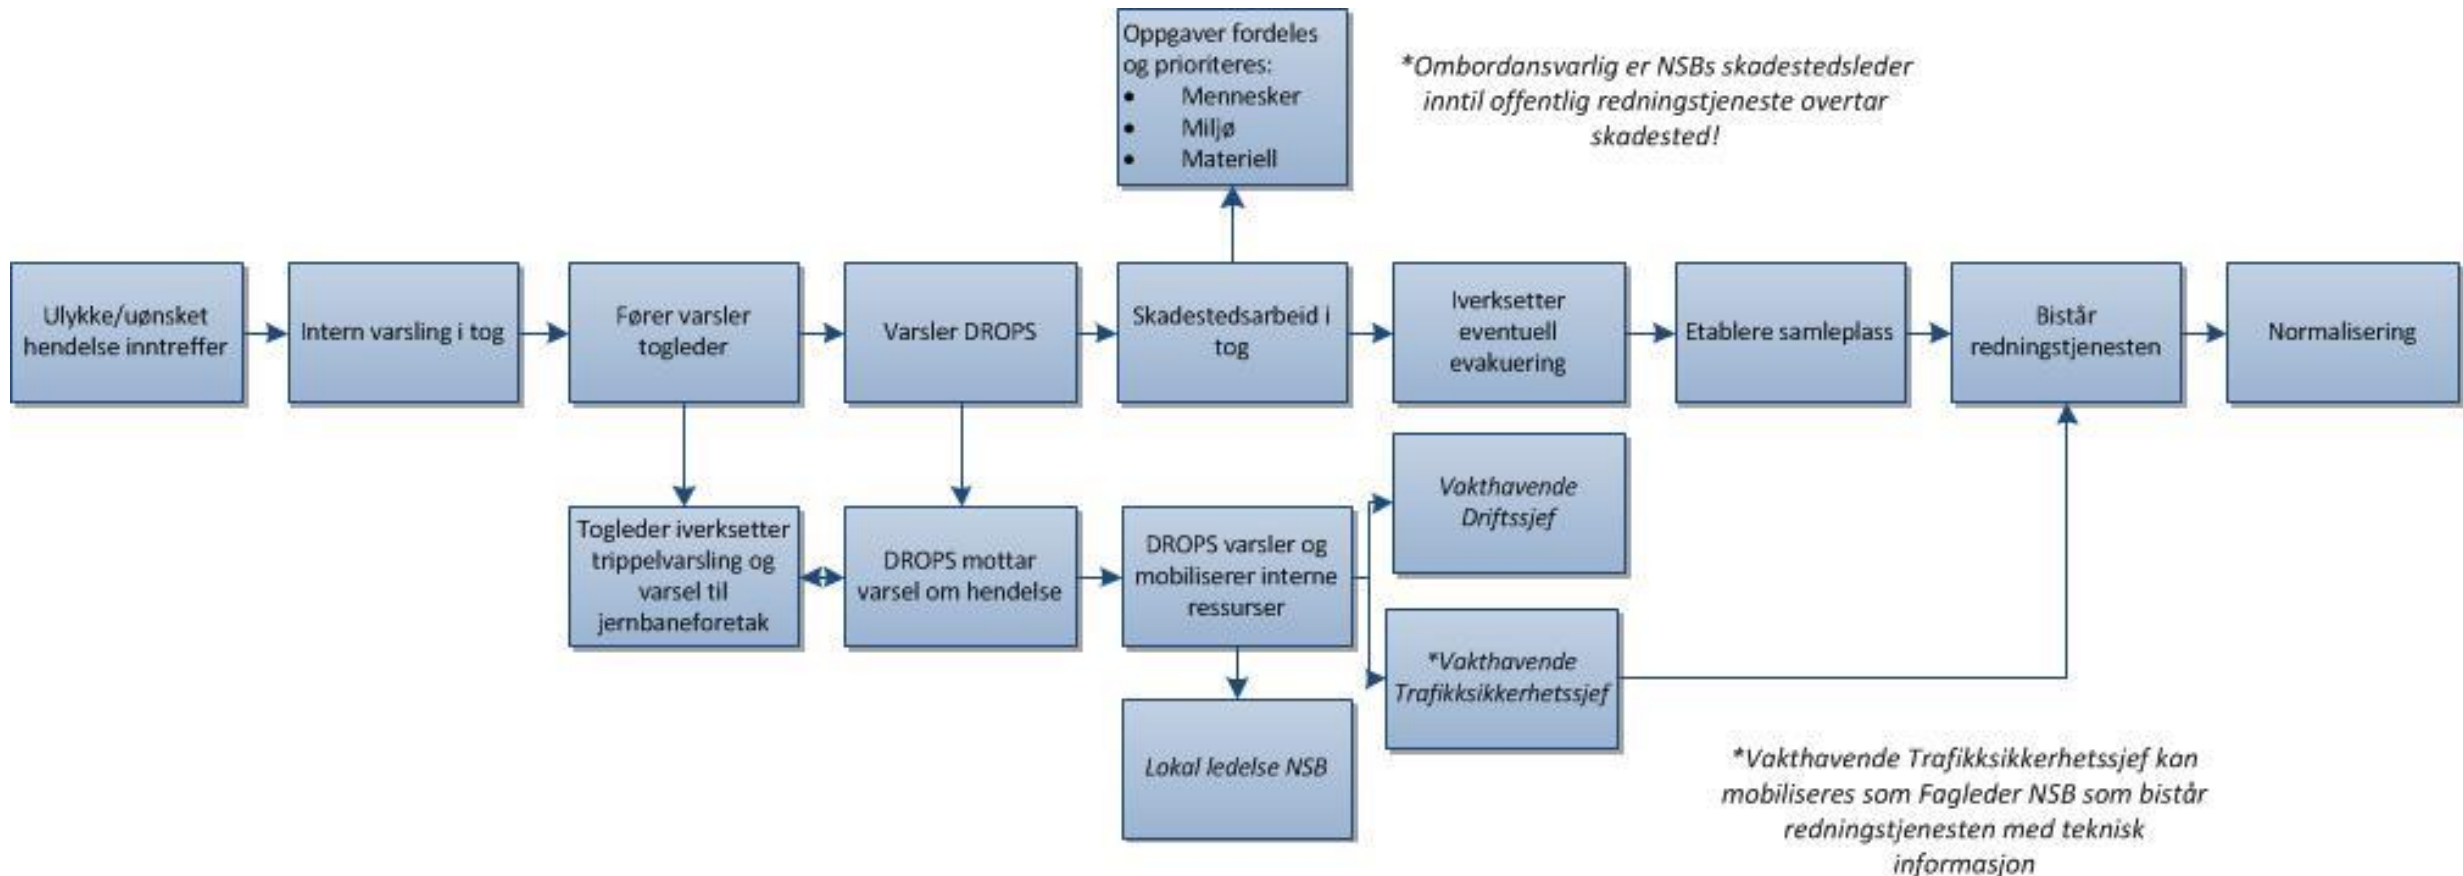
Oppgaver fordeles og prioriteres:
- Mennesker
- Miljø
- Materiell

*Ombordansvarlig er NSBs skadestedsleder inntil offentlig redningstjeneste overtar skadested!

Ulykke/uønsket hendelse inntreffer

Intern varsling i tog

Fører varsler togleder

Varsler DROPS

Skadestedsarbeid i tog

Iverksetter eventuell evakuering

Etablere samleplass

Bistår redningstjenesten

Normalisering

Togleder iverksetter trippelvarsling og varsel til jernbaneforetak

DROPS mottar varsel om hendelse

DROPS varsler og mobiliserer interne ressurser

Vakthavende Driftssjef

*Vakthavende Trafikksikkerhetssjef

Lokal ledelse NSB

*Vakthavende Trafikksikkerhetssjef kan mobiliseres som Fagleder NSB som bistår redningstjenesten med teknisk informasjon